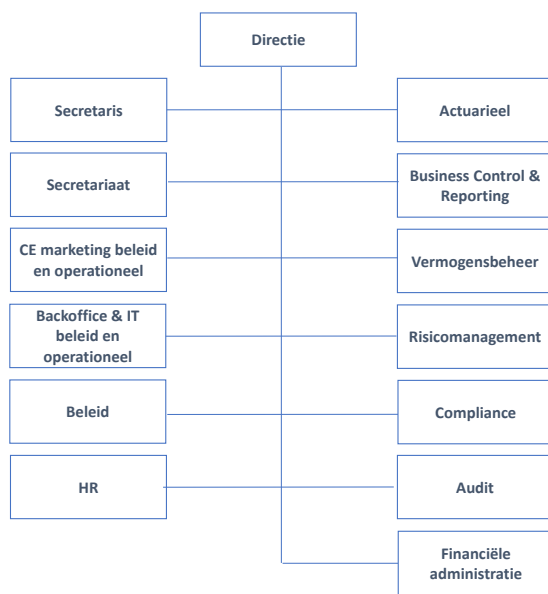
Directie

Secretaris

Actuarieel

Secretariaat

Business Control & Reporting

CE marketing beleid en operationeel

Vermogensbeheer

Backoffice & IT beleid en operationeel

Risicomanagement

Beleid

Compliance

HR

Audit

Financiële administratie